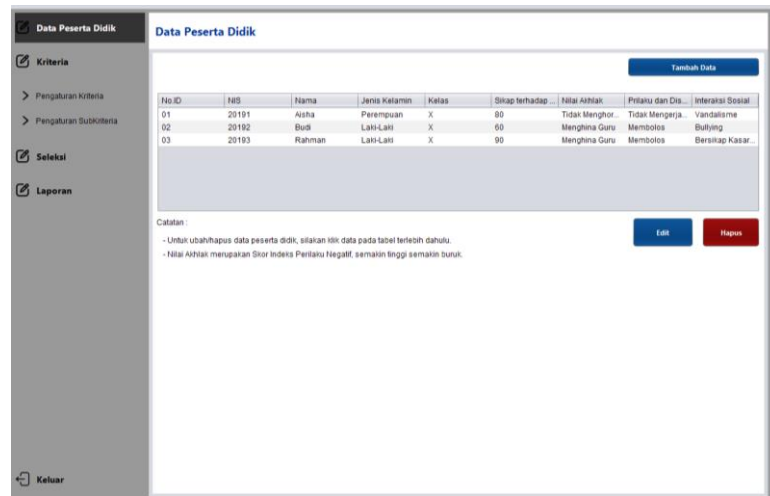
Data Peserta Didik

Kriteria

Pengaturan Kriteria

Pengaturan SubKriteria

Seleksi

Laporan

Keluar

Data Peserta Didik

Tambah Data

| No.ID | NIS | Nama | Jenis Kelamin | Kelas | Sikap terhadap ... | Nilai Akhlak | Prilaku dan Dis... | Interaksi Sosial |
|---|---|---|---|---|---|---|---|---|
| 01 | 20191 | Aisha | Perempuan | X | 80 | Tidak Menghor... | Tidak Mengerja... | Vandalisme |
| 02 | 20192 | Budi | Laki-Laki | X | 60 | Menghina Guru | Membolos | Bullying |
| 03 | 20193 | Rahman | Laki-Laki | X | 90 | Menghina Guru | Membolos | Bersikap Kasar... |

Catatan :

- Untuk ubah/hapus data peserta didik, silakan klik data pada tabel terlebih dahulu.

- Nilai Akhlak merupakan Skor Indeks Perilaku Negatif, semakin tinggi semakin buruk.

Edit

Hapus